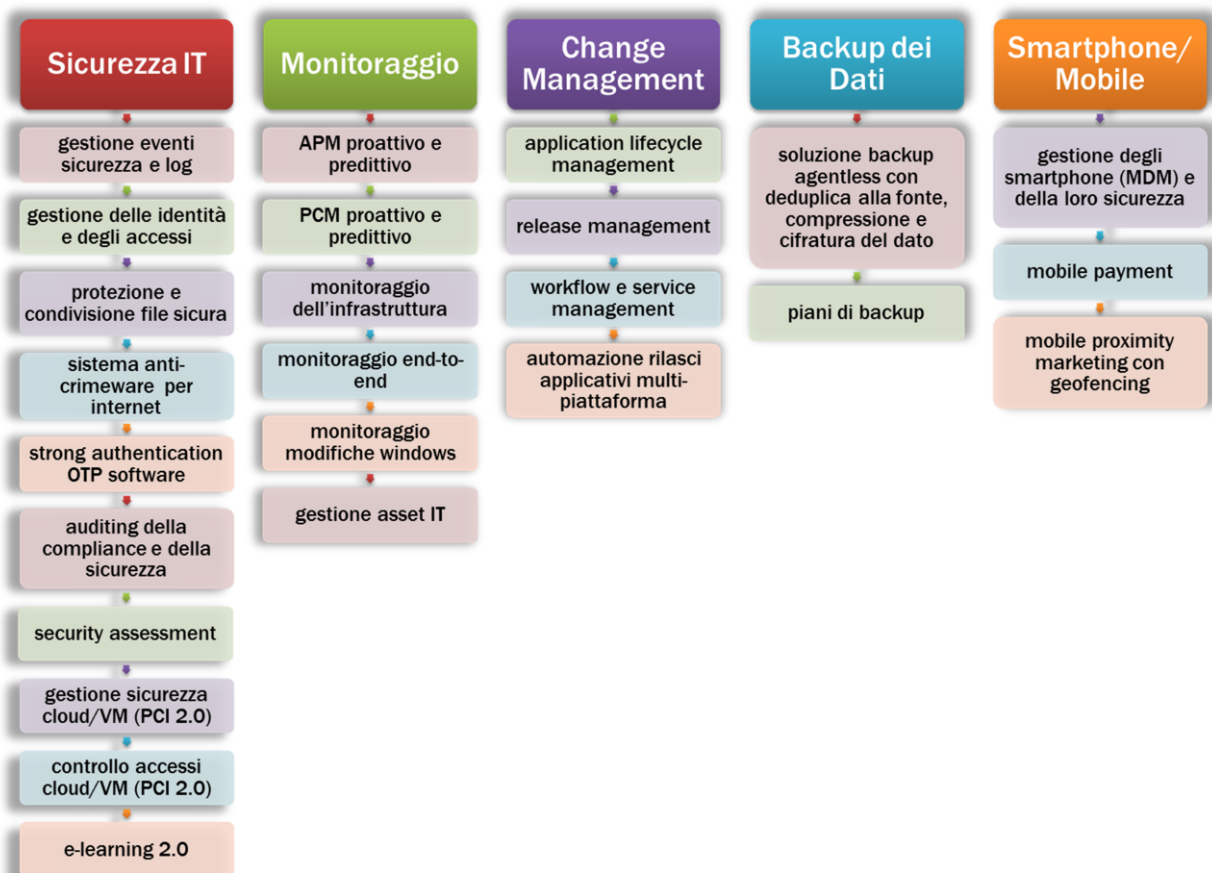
Sicurezza IT

gestione eventi sicurezza e log

gestione delle identità e degli accessi

protezione e condivisione file sicura

sistema anti-crimeware per internet

strong authentication OTP software

auditing della compliance e della sicurezza

security assessment

gestione sicurezza cloud/VM (PCI 2.0)

controllo accessi cloud/VM (PCI 2.0)

e-learning 2.0

Monitoraggio

APM proattivo e predittivo

PCM proattivo e predittivo

monitoraggio dell'infrastruttura

monitoraggio end-to-end

monitoraggio modifiche windows

gestione asset IT

Change Management

application lifecycle management

release management

workflow e service management

automazione rilasci applicativi multi-piattaforma

Backup dei Dati

soluzione backup agentless con deduplica alla fonte, compressione e cifratura del dato

piani di backup

Smartphone/ Mobile

gestione degli smartphone (MDM) e della loro sicurezza

mobile payment

mobile proximity marketing con geofencing